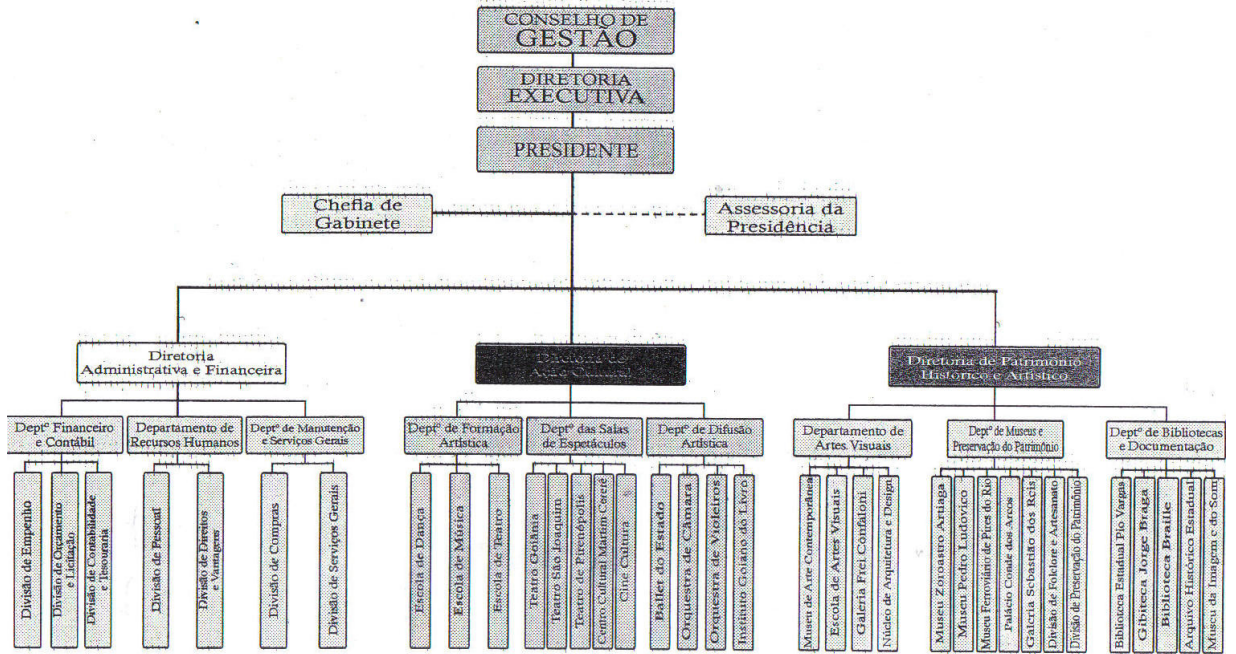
CONSELHO DE GESTÃO

DIRETORIA EXECUTIVA

PRESIDENTE

Chefia de Gabinete

Assessoria da Presidência

Diretoria Administrativa e Financeira

Diretoria de Ação Cultural

Diretoria de Patrimônio Histórico e Artístico

Deptº Financeiro e Contábil

Divisão de Empenho

Divisão de Orçamento e Licitação

Divisão de Contabilidade e Tesouraria

Departamento de Recursos Humanos

Divisão de Pessoal

Divisão de Direitos e Vantagens

Deptº de Manutenção e Serviços Gerais

Divisão de Compras

Divisão de Serviços Gerais

Deptº de Formação Artística

Escola de Dança

Escola de Música

Escola de Teatro

Deptº das Salas de Espetáculos

Teatro Goiânia

Teatro São Joaquim

Teatro de Pirenópolis

Centro Cultural Martim Cererê

Cine Cultura

Deptº de Difusão Artística

Ballet do Estado

Orquestra de Câmara

Orquestra de Violeiros

Instituto Goiano do Livro

Departamento de Artes Visuais

Museu de Arte Contemporânea

Escola de Artes Visuais

Galeria Frei Confaloni

Núcleo de Arquitetura e Design

Deptº de Museus e Preservação do Patrimônio

Museu Zoroastro Artiaga

Museu Pedro Ludovico

Museu Ferroviário de Pires do Rio

Palácio Conde dos Arcos

Galeria Sebastião dos Reis

Divisão de Folclore e Artesanato

Divisão de Preservação do Patrimônio

Deptº de Bibliotecas e Documentação

Biblioteca Estadual Pio Vargas

Gibiteca Jorge Braga

Biblioteca Braille

Arquivo Histórico Estadual

Museu da Imagem e do Som